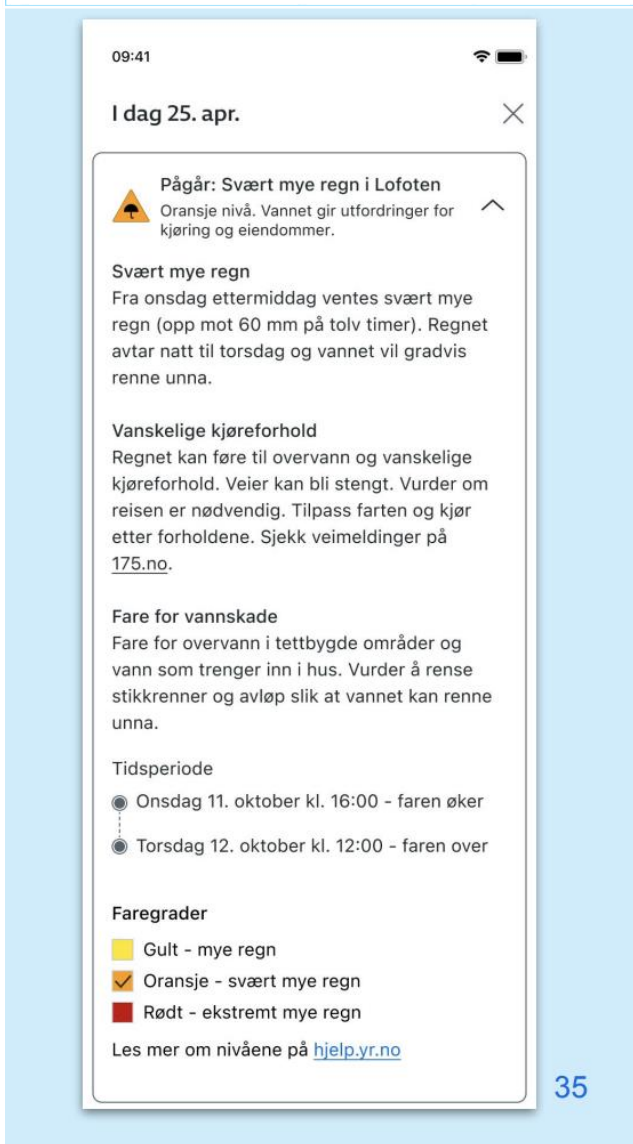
09:41

I dag 25. apr.

Pågår: Svært mye regn i Lofoten
Oransje nivå. Vannet gir utfordringer for kjøring og eiendommer.

Svært mye regn
Fra onsdag ettermiddag ventes svært mye regn (opp mot 60 mm på tolv timer). Regnet avtar natt til torsdag og vannet vil gradvis renne unna.

Vanskelige kjøreforhold
Regnet kan føre til overvann og vanskelige kjøreforhold. Veier kan bli stengt. Vurder om reisen er nødvendig. Tilpass farten og kjør etter forholdene. Sjekk veimeldinger på 175.no.

Fare for vannskade
Fare for overvann i tettbygde områder og vann som trenger inn i hus. Vurder å rense stikkrenner og avløp slik at vannet kan renne unna.

Tidsperiode
Onsdag 11. oktober kl. 16:00 - faren øker
Torsdag 12. oktober kl. 12:00 - faren over

Faregrader
Gult - mye regn
Oransje - svært mye regn
Rødt - ekstremt mye regn

Les mer om nivåene på hjelp.yr.no

35